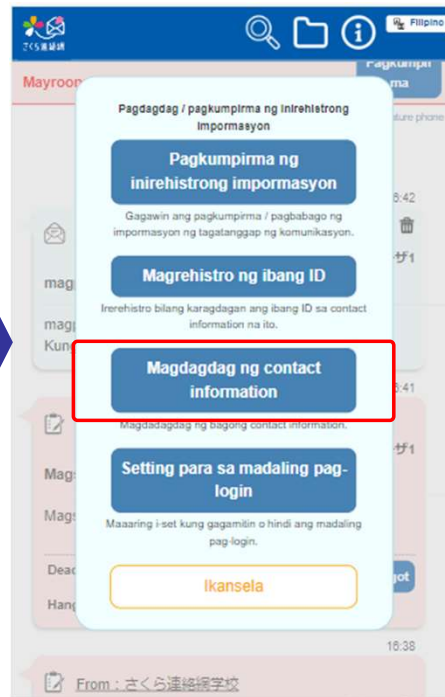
さくら連絡網

Filipino

Mayroon

Pagkumpirma

ature phone

Pagdagdag / pagkumpirma ng inirehistrong impormasyon

Pagkumpirma ng inirehistrong impormasyon

Gagawin ang pagkumpirma / pagbabago ng impormasyon ng tagatanggap ng komunikasyon.

Magrehistro ng ibang ID

Irerehistro bilang karagdagan ang ibang ID sa contact information na ito.

Magdagdag ng contact information

Magdadagdag ng bagong contact information.

Setting para sa madaling pag-login

Maaaring i-set kung gagamitin o hindi ang madaling pag-login.

Ikansela

6:42

mag

mag
Kun

6:41

ザ1

Mag

Mag

Dead

Hang

got

16:38

From：さくら連絡網学校